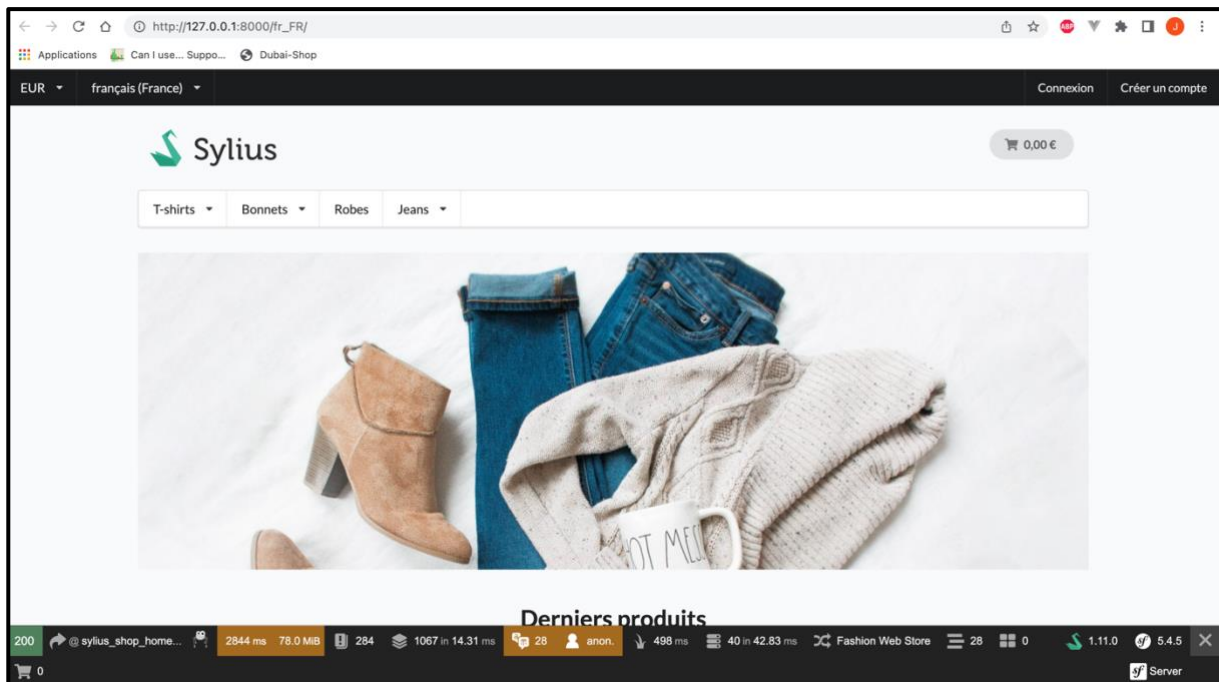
http://127.0.0.1:8000/fr_FR/

Applications Can I use... Suppo... Dubai-Shop

EUR français (France) Connexion Créer un compte

Sylius

0,00 €

T-shirts Bonnets Robes Jeans

OT MES

Derniers produits

200 @ sylius_shop_home... 2844 ms 78.0 MiB 284 1067 in 14.31 ms 28 anon. 498 ms 40 in 42.83 ms Fashion Web Store 28 0 1.11.0 5.4.5

0 Server